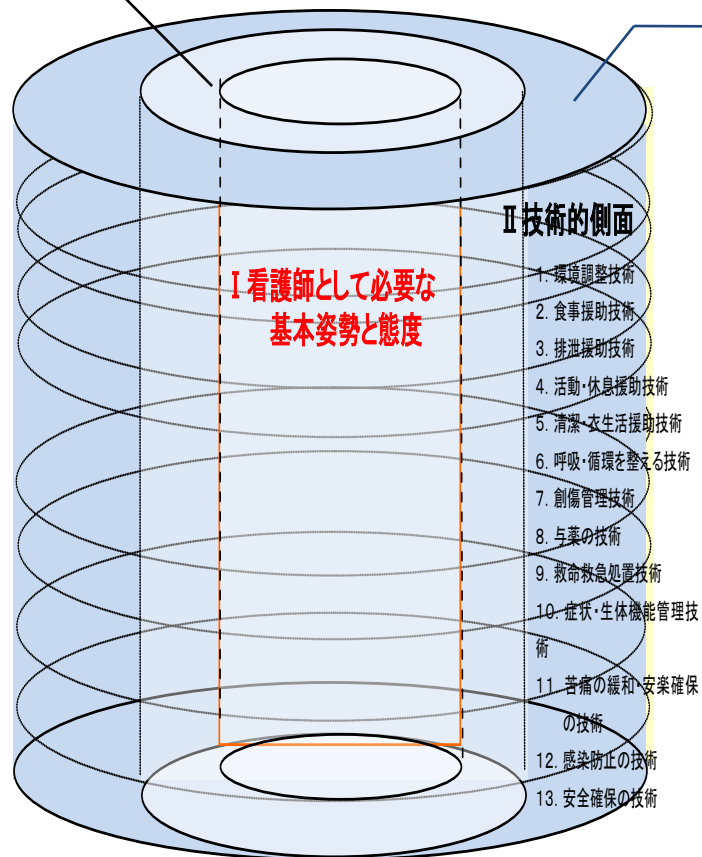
Ⅰ看護師として必要な
基本姿勢と態度

Ⅱ技術的側面

1. 環境調整技術
2. 食事援助技術
3. 排泄援助技術
4. 活動・休息援助技術
5. 清潔・衣生活援助技術
6. 呼吸・循環を整える技術
7. 創傷管理技術
8. 与薬の技術
9. 救命救急処置技術
10. 症状・生体機能管理技術
11. 苦痛の緩和・安楽確保の技術
12. 感染防止の技術
13. 安全確保の技術